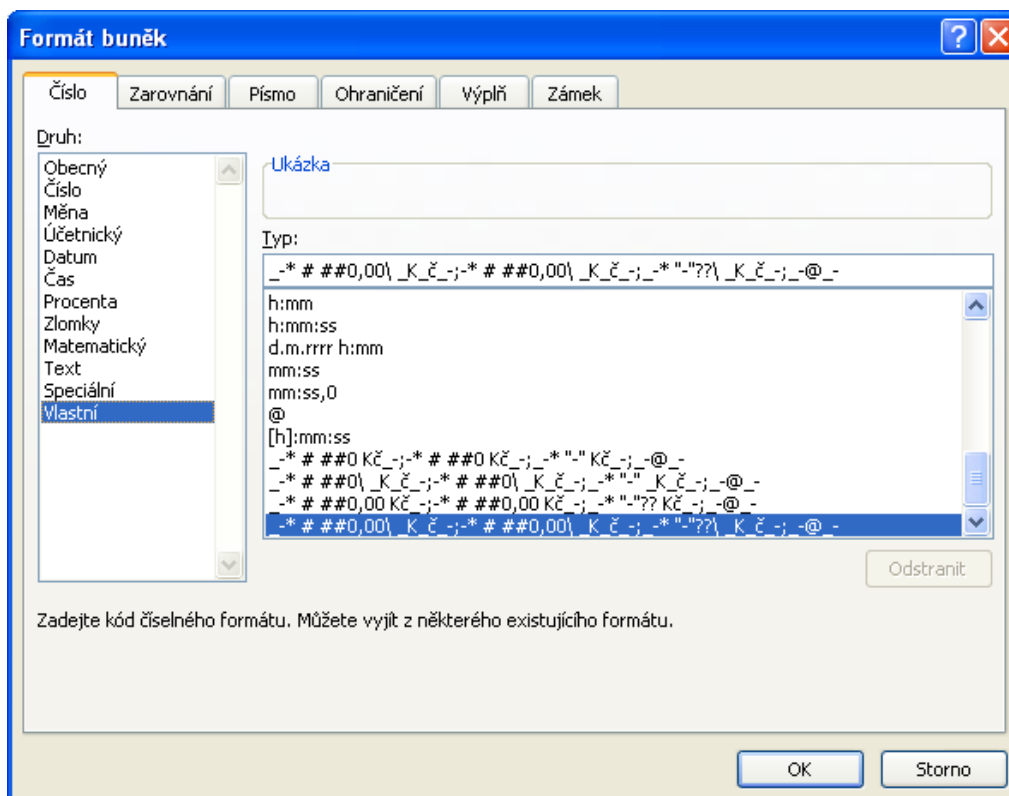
Formát buněk

Číslo | Zarovnání | Písmo | Ohraničení | Výplň | Zámek

Druh:

Obecný
Číslo
Měna
Účetnický
Datum
Čas
Procenta
Zlomky
Matematický
Text
Speciální
Vlastní

Ukázka

Typ:

_-* # ##0,00\ _K_č_-;-* # ##0,00\ _K_č_-;_-* "-"??\ _K_č_-;_-@_-

h:mm
h:mm:ss
d.m.rrrr h:mm
mm:ss
mm:ss,0
@
[h]:mm:ss
_-* # ##0 Kč_-;-* # ##0 Kč_-;_-* "-" Kč_-;_-@_-
_-* # ##0\ _K_č_-;-* # ##0\ _K_č_-;_-* "-" _K_č_-;_-@_-
_-* # ##0,00 Kč_-;-* # ##0,00 Kč_-;_-* "-"?? Kč_-;_-@_-
_-* # ##0,00\ _K_č_-;-* # ##0,00\ _K_č_-;_-* "-"??\ _K_č_-;_-@_-

Odstranit

Zadejte kód číselného formátu. Můžete vyjít z některého existujícího formátu.

OK
Storno